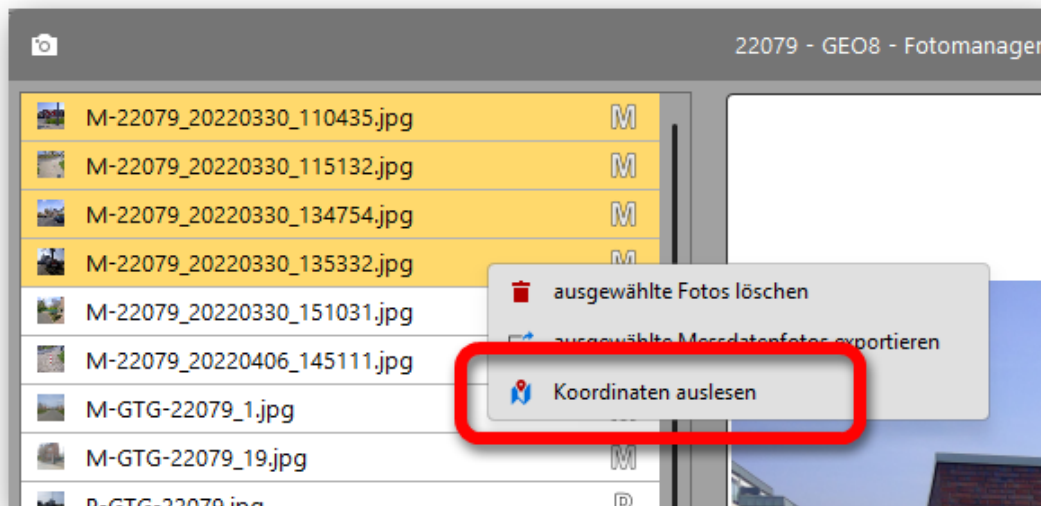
22079 - GEO8 - Fotomanager

M-22079_20220330_110435.jpg M
M-22079_20220330_115132.jpg M
M-22079_20220330_134754.jpg M
M-22079_20220330_135332.jpg M
M-22079_20220330_151031.jpg
M-22079_20220406_145111.jpg
M-GTG-22079_1.jpg
M-GTG-22079_19.jpg M
P-GTG-22079.jpg P

ausgewählte Fotos löschen
ausgewählte Messdatenfotos exportieren
Koordinaten auslesen